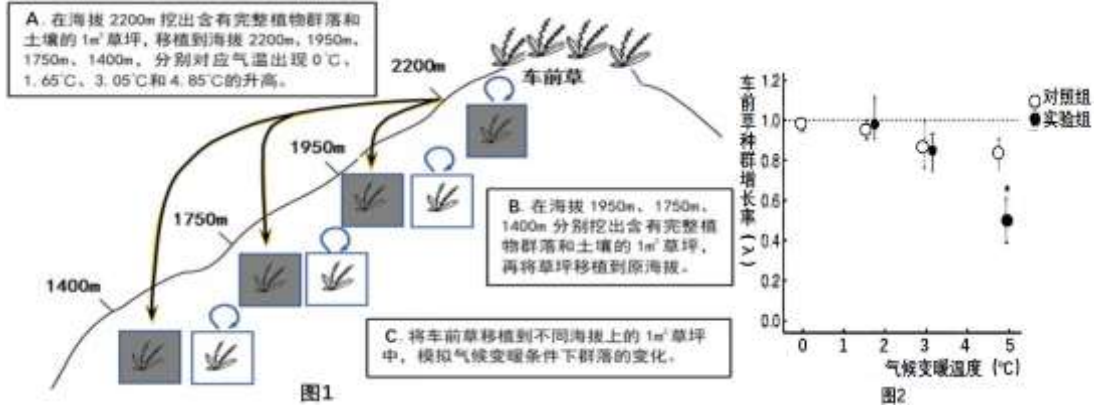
A. 在海拔 2200m 挖出含有完整植物群落和土壤的 1m² 草坪，移植到海拔 2200m、1950m、1750m、1400m，分别对应气温出现 0℃、1.65℃、3.05℃和 4.85℃的升高。

2200m

车前草

1950m

1750m

1400m

B. 在海拔 1950m、1750m、1400m 分别挖出含有完整植物群落和土壤的 1m² 草坪，再将草坪移植到原海拔。

C. 将车前草移植到不同海拔上的 1m² 草坪中，模拟气候变暖条件下群落的变化。

图1

车前草种群增长率（λ）

1.2
1.0
0.8
0.6
0.4
0.2
0.0

0 1 2 3 4 5

气候变暖温度（℃）

○ 对照组
● 实验组

*

图2